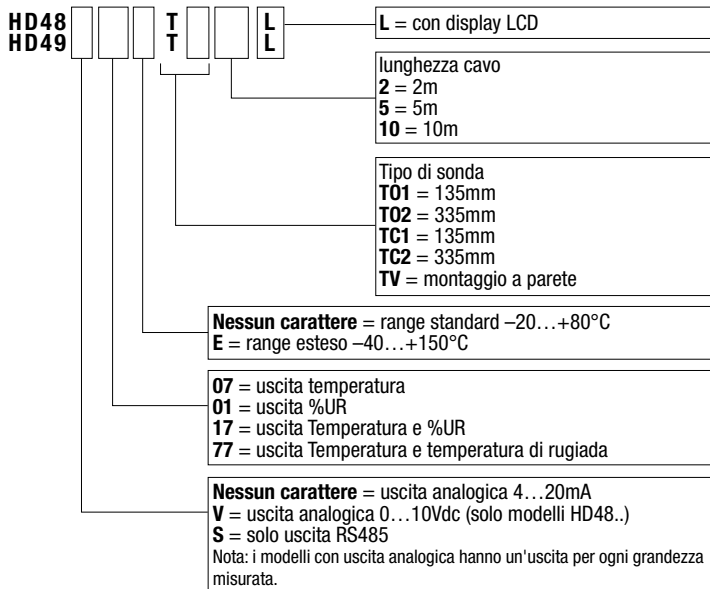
HD48 T L
HD49 T L

**L** = con display LCD

lunghezza cavo
**2** = 2m
**5** = 5m
**10** = 10m

Tipo di sonda
**TO1** = 135mm
**TO2** = 335mm
**TC1** = 135mm
**TC2** = 335mm
**TV** = montaggio a parete

**Nessun carattere** = range standard –20…+80°C
**E** = range esteso –40…+150°C

**07** = uscita temperatura
**01** = uscita %UR
**17** = uscita Temperatura e %UR
**77** = uscita Temperatura e temperatura di rugiada

**Nessun carattere** = uscita analogica 4…20mA
**V** = uscita analogica 0…10Vdc (solo modelli HD48..)
**S** = solo uscita RS485
Nota: i modelli con uscita analogica hanno un'uscita per ogni grandezza misurata.